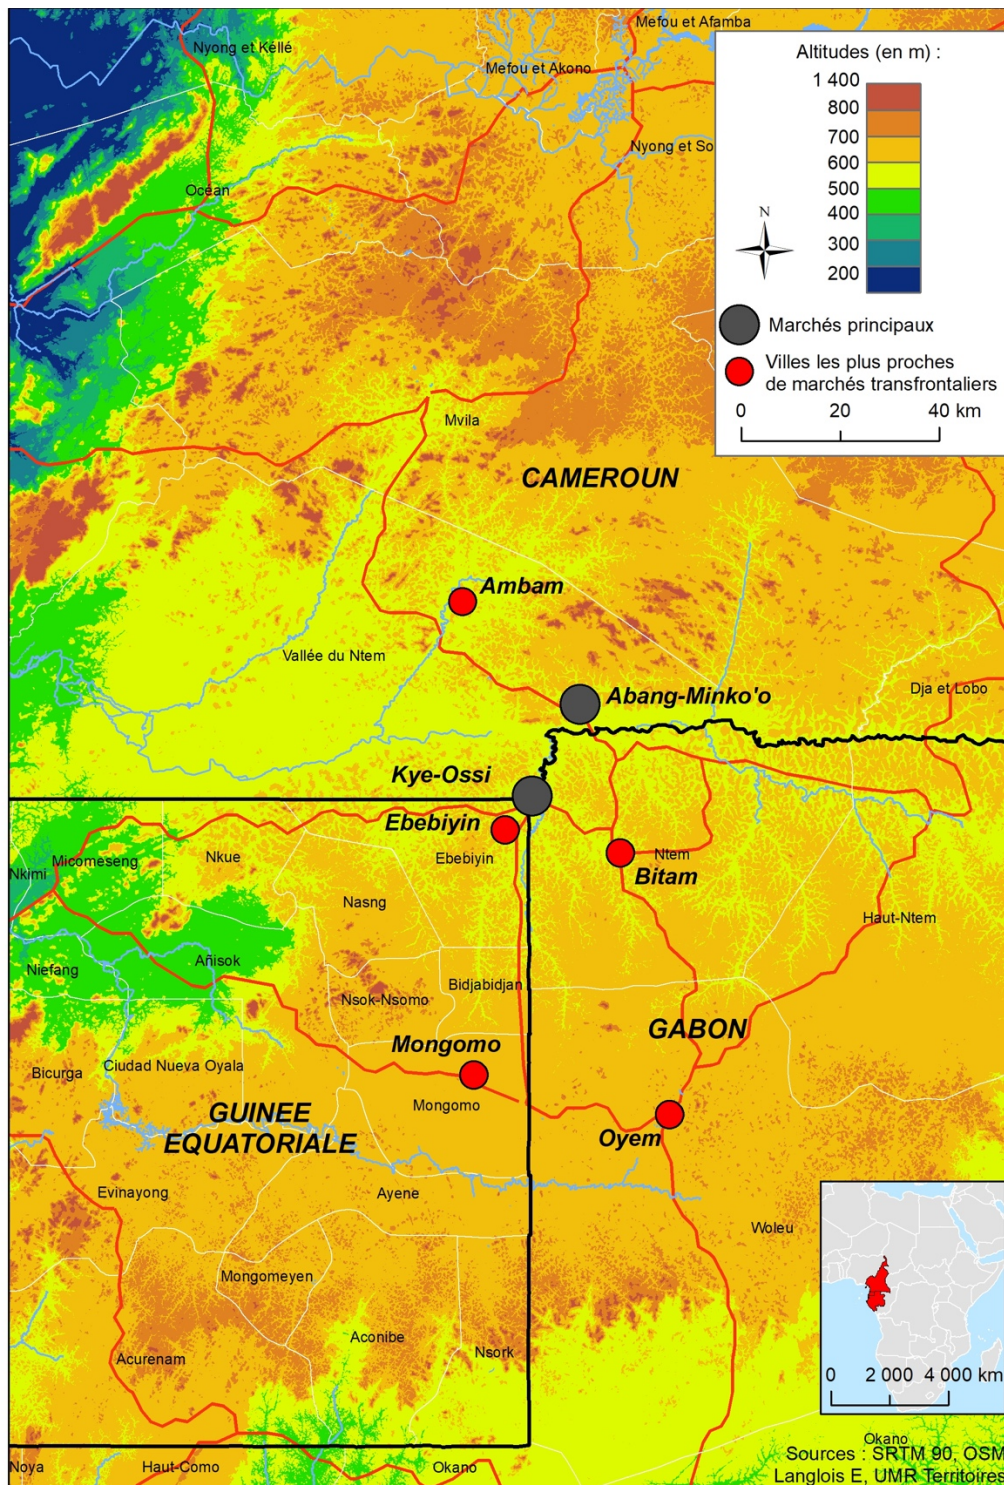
Mefou et Afamba
Nyong et Kéllé
Mefou et Akono
Nyong et So
Océan

Altitudes (en m) :
1 400
800
700
600
500
400
300
200
N
Marchés principaux
Villes les plus proches de marchés transfrontaliers
0 20 40 km

Mvila
CAMEROUN
Ambam
Vallée du Ntem
Abang-Minko'o
Dja et Lobo
Kye-Ossi
Ebebiyin
Ebebiyin
Micomeseng
Nkimi
Nkue
Ntem
Bitam
Nasng
Haut-Ntem
Niefang
Añisok
Bidjabidjan
Nsok-Nsomo
GABON
Mongomo
Bicurga
Ciudad Nueva Oyala
Mongomo
GUINEE EQUATORIALE
Oyem
Evinayong
Ayene
Woleu
Mongomeyen
Aconibe
Nsork
Acurenam
0 2 000 4 000 km
Okano
Noya
Haut-Como
Okano
Sources : SRTM 90, OSM
Langlois E, UMR Territoires